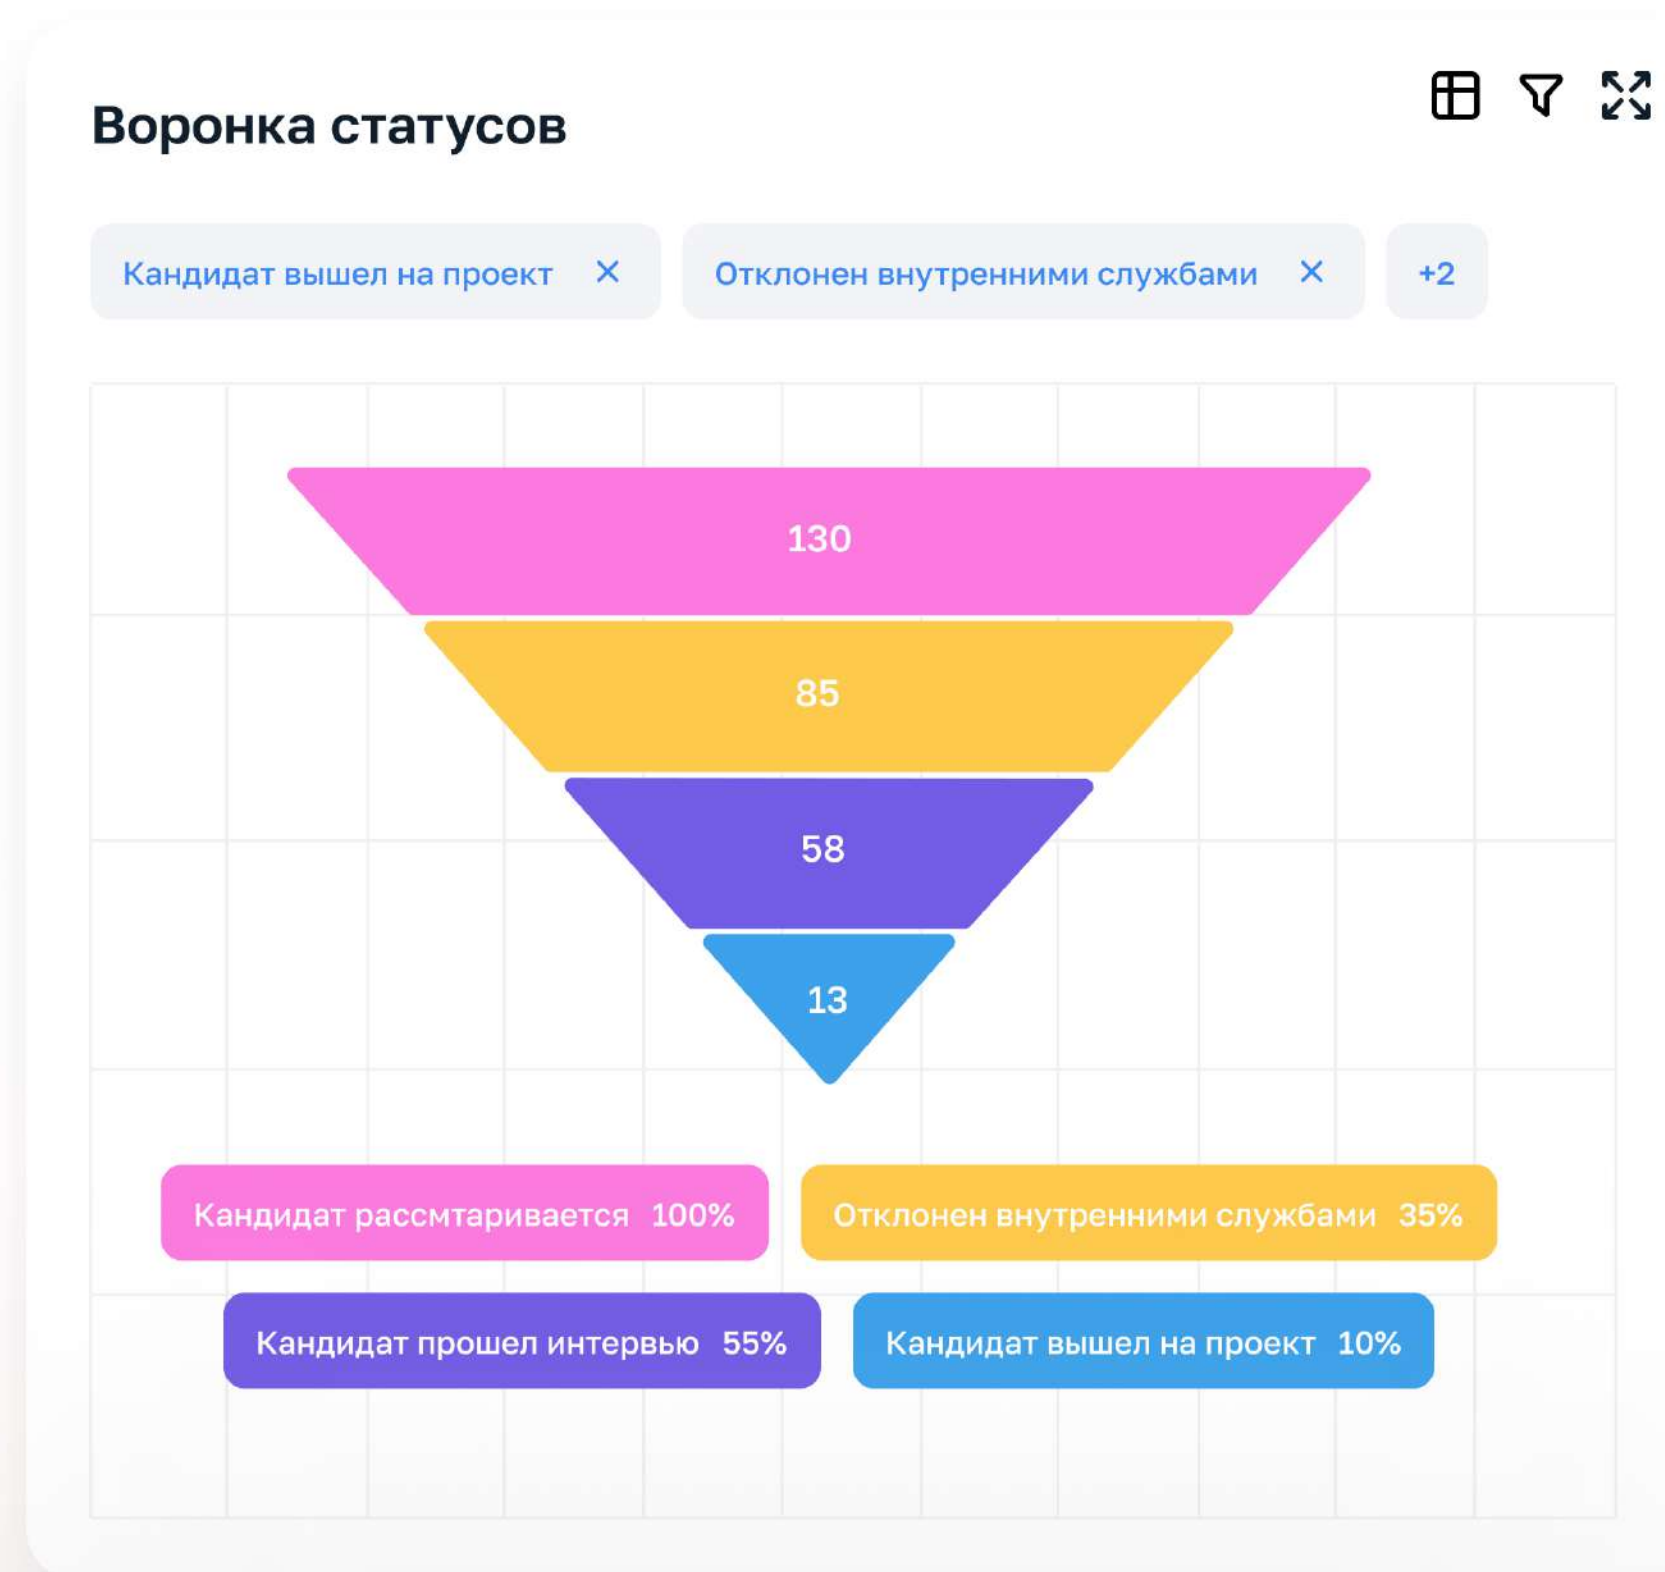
Воронка статусов

Кандидат вышел на проект ×

Отклонен внутренними службами ×

+2

130

85

58

13

Кандидат рассмтаривается 100%

Отклонен внутренними службами 35%

Кандидат прошел интервью 55%

Кандидат вышел на проект 10%